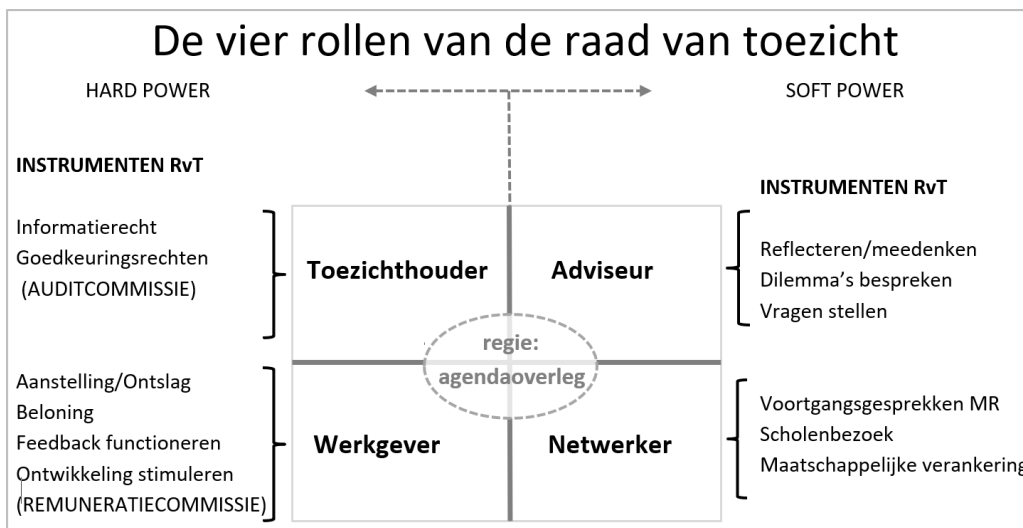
De vier rollen van de raad van toezicht

HARD POWER

SOFT POWER

INSTRUMENTEN RvT

Informatierecht
Goedkeuringsrechten
(AUDITCOMMISSIE)

Toezichthouder

Adviseur

INSTRUMENTEN RvT

Reflecteren/meedenken
Dilemma's bespreken
Vragen stellen

regie:
agendaoverleg

Aanstelling/Ontslag
Beloning
Feedback functioneren
Ontwikkeling stimuleren
(REMUNERATIECOMMISSIE)

Werkgever

Netwerker

Voortgangsgesprekken MR
Scholenbezoek
Maatschappelijke verankering